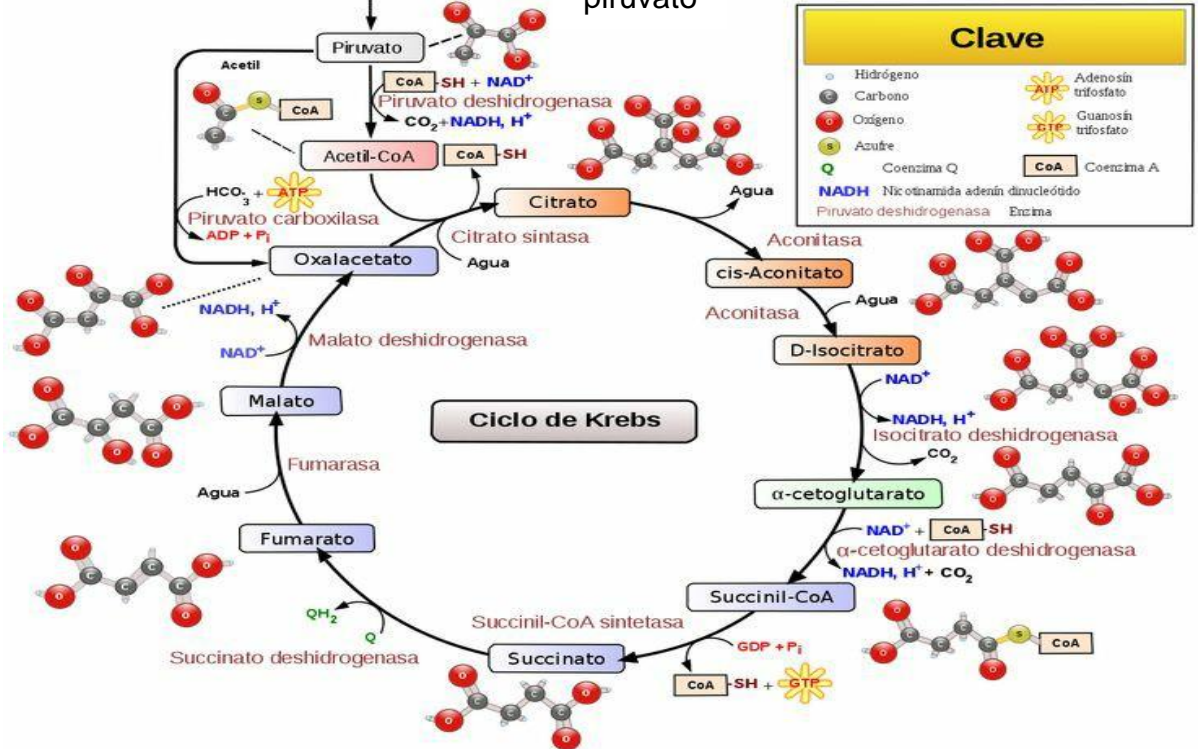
piruvato

Clave
Hidrógeno
Carbono
Oxígeno
Azufre
ATP Adenosín trifosfato
GTP Guanosín trifosfato
Q Coenzima Q
CoA Coenzima A
NADH Nicotinamida adenín dinucleótido
Piruvato deshidrogenasa Enzima

Piruvato
Acetil
CoA -SH + NAD$^+$
Piruvato deshidrogenasa
CO$_2$ + NADH, H$^+$
CoA
Acetil-CoA
CoA -SH
HCO$_3^-$ + ATP
Piruvato carboxilasa
ADP + P$_i$
Citrato
Agua
Citrato sintasa
Agua
Oxalacetato
Aconitasa
cis-Aconitato
Agua
Aconitasa
NADH, H$^+$
NAD$^+$
Malato deshidrogenasa
D-Isocitrato
NAD$^+$
NADH, H$^+$
Isocitrato deshidrogenasa
CO$_2$
Malato
Ciclo de Krebs
Fumarasa
Agua
α-cetoglutarato
NAD$^+$ + CoA -SH
α-cetoglutarato deshidrogenasa
NADH, H$^+$ + CO$_2$
Fumarato
Succinil-CoA
QH$_2$
Q
Succinil-CoA sintetasa
Succinato deshidrogenasa
Succinato
GDP + P$_i$
CoA -SH + GTP
CoA